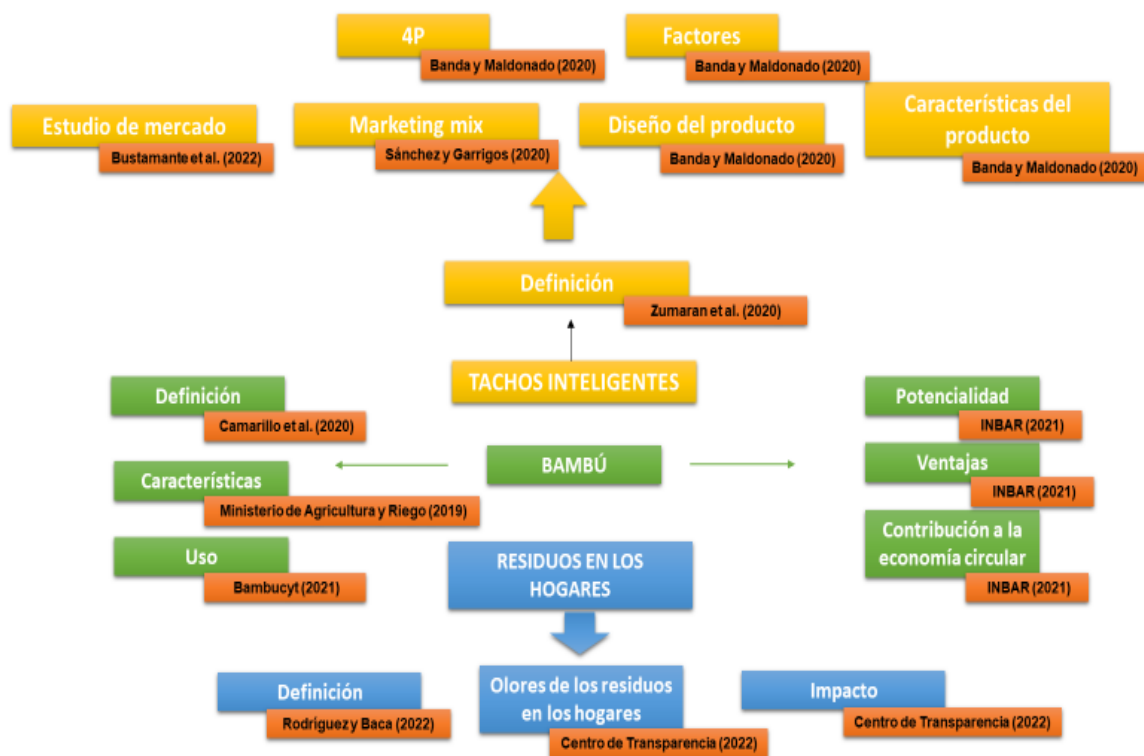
4P

Banda y Maldonado (2020)

Factores

Banda y Maldonado (2020)

Estudio de mercado

Bustamante et al. (2022)

Marketing mix

Sánchez y Garrigos (2020)

Diseño del producto

Banda y Maldonado (2020)

Características del producto

Banda y Maldonado (2020)

Definición

Zumaran et al. (2020)

TACHOS INTELIGENTES

Definición

Camarillo et al. (2020)

Características

Ministerio de Agricultura y Riego (2019)

Uso

Bambucyt (2021)

BAMBÚ

Potencialidad

INBAR (2021)

Ventajas

INBAR (2021)

Contribución a la economía circular

INBAR (2021)

RESIDUOS EN LOS HOGARES

Definición

Rodriguez y Baca (2022)

Olores de los residuos en los hogares

Centro de Transparencia (2022)

Impacto

Centro de Transparencia (2022)